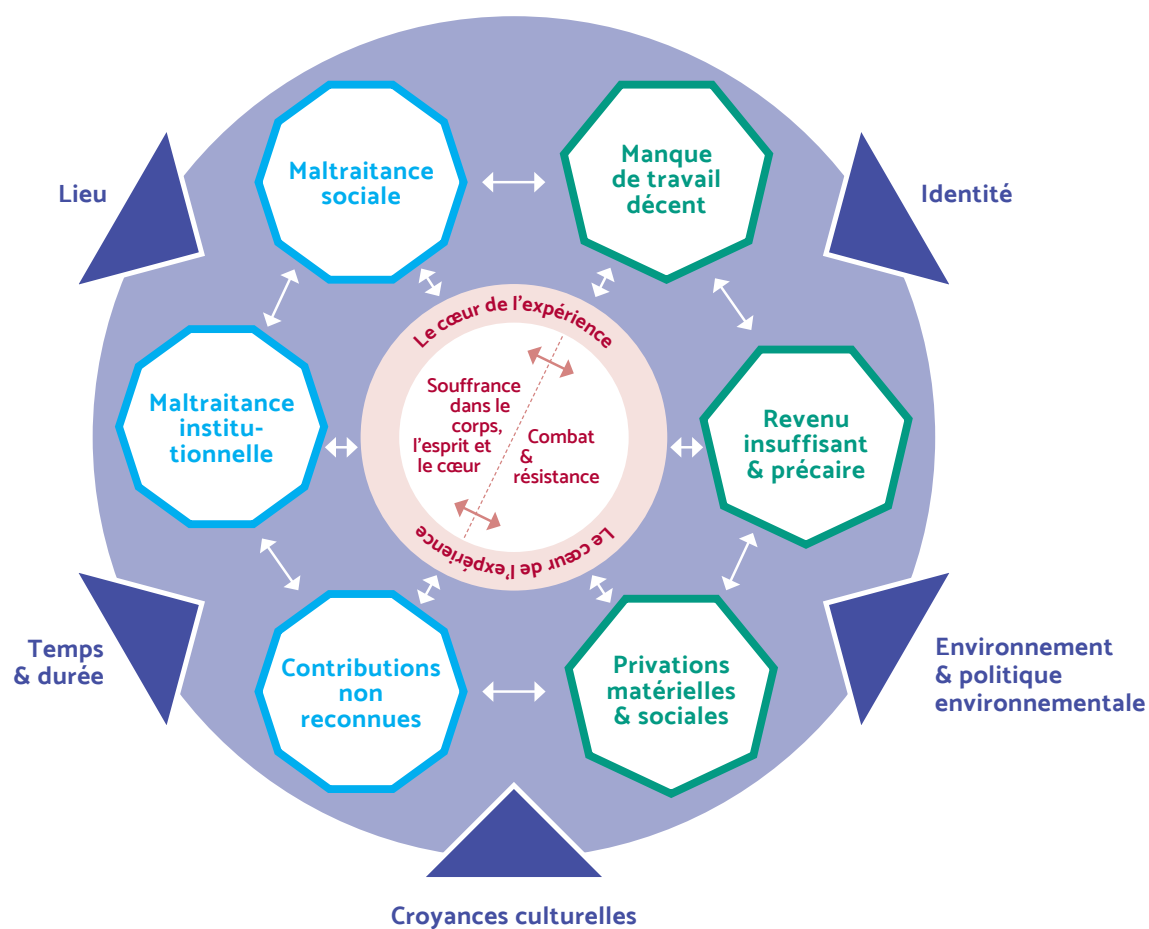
Lieu

Maltraitance sociale

Manque de travail décent

Identité

Maltraitance institutionnelle

Le cœur de l'expérience

Souffrance dans le corps, l'esprit et le cœur

Combat & résistance

Le cœur de l'expérience

Revenu insuffisant & précaire

Temps & durée

Contributions non reconnues

Privations matérielles & sociales

Environnement & politique environnementale

Croyances culturelles